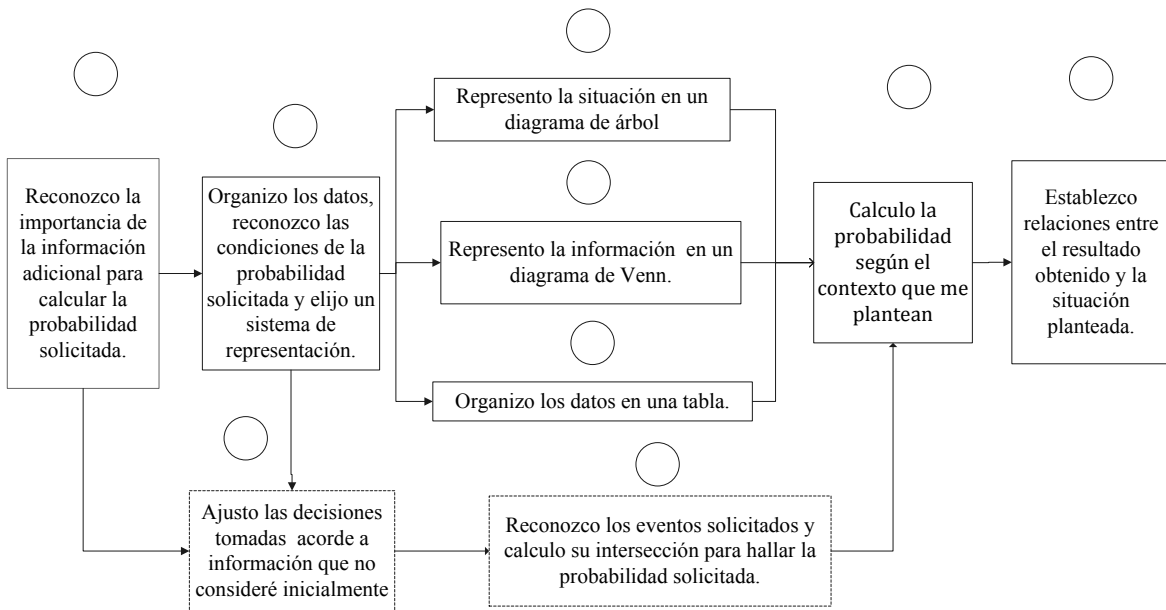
Reconozco la importancia de la información adicional para calcular la probabilidad solicitada.

Organizo los datos, reconozco las condiciones de la probabilidad solicitada y elijo un sistema de representación.

Represento la situación en un diagrama de árbol

Represento la información en un diagrama de Venn.

Organizo los datos en una tabla.

Calculo la probabilidad según el contexto que me plantean

Establezco relaciones entre el resultado obtenido y la situación planteada.

Ajusto las decisiones tomadas acorde a información que no consideré inicialmente

Reconozco los eventos solicitados y calculo su intersección para hallar la probabilidad solicitada.